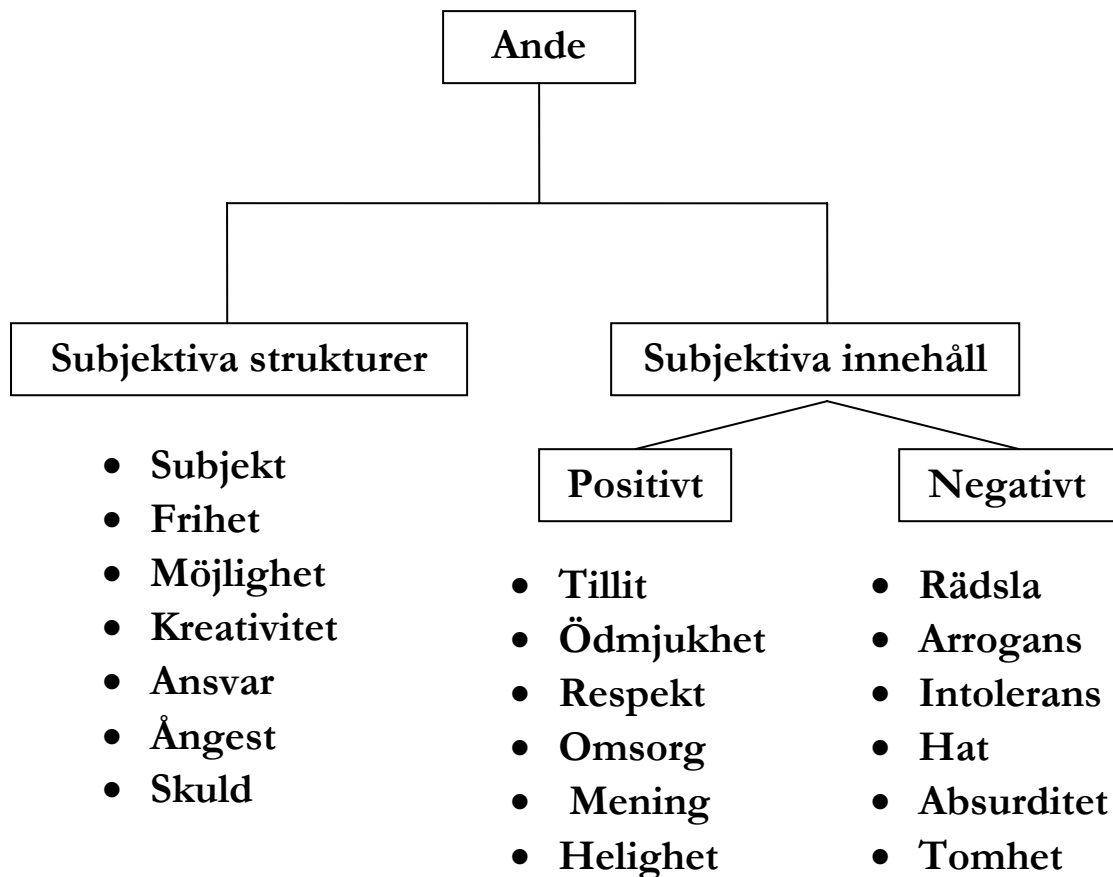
Ande

Subjektiva strukturer

- Subjekt
- Frihet
- Möjlighet
- Kreativitet
- Ansvar
- Ångest
- Skuld

Subjektiva innehåll

Positivt

- Tillit
- Ödmjukhet
- Respekt
- Omsorg
- Mening
- Helighet

Negativt

- Rädsla
- Arrogans
- Intolerans
- Hat
- Absurditet
- Tomhet